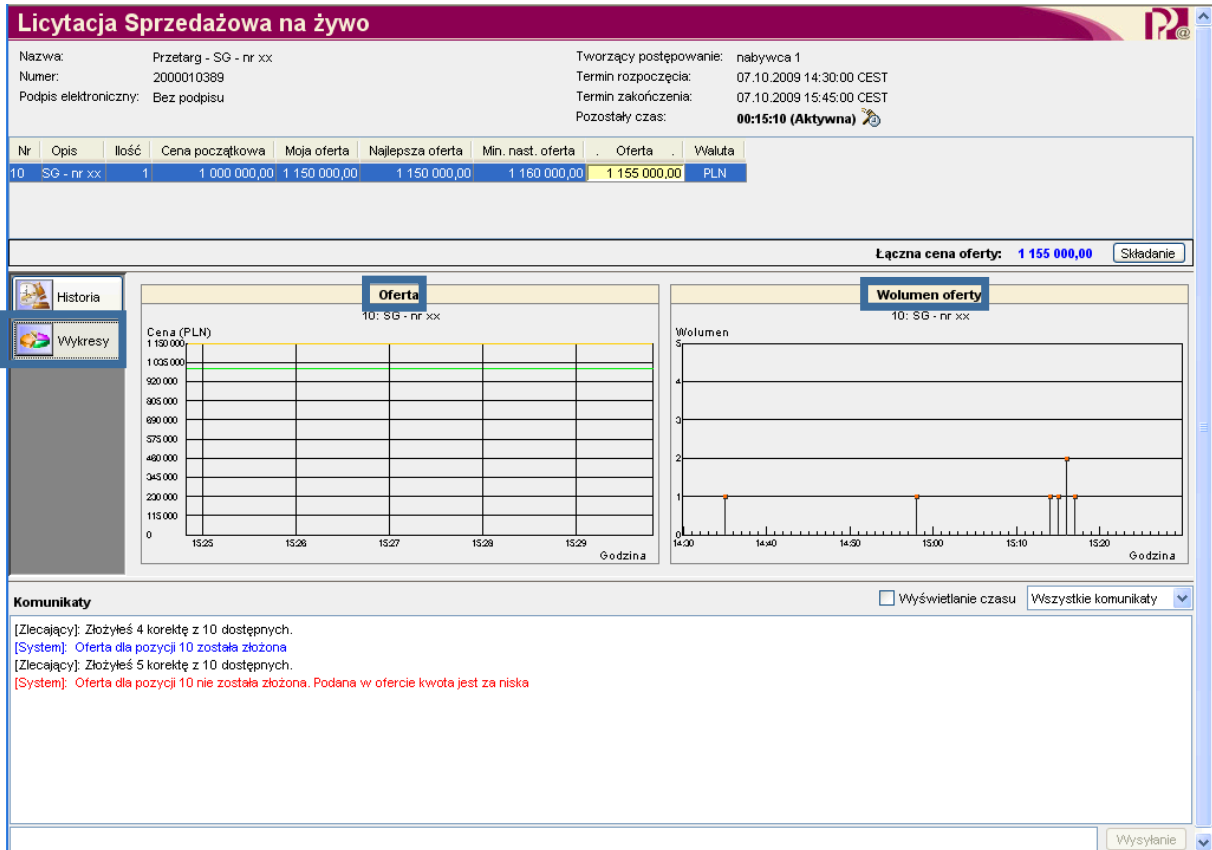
Licytacja Sprzedażowa na żywo

Nazwa: Przetarg - SG - nr xx
Numer: 2000010389
Podpis elektroniczny: Bez podpisu

Tworzący postępowanie: nabywca 1
Termin rozpoczęcia: 07.10.2009 14:30:00 CEST
Termin zakończenia: 07.10.2009 15:45:00 CEST
Pozostały czas: 00:15:10 (Aktywna)

| Nr | Opis | Ilość | Cena początkowa | Moja oferta | Najlepsza oferta | Min. nast. oferta | Oferta | Waluta |
|---|---|---|---|---|---|---|---|---|
| 10 | SG - nr xx | 1 | 1 000 000,00 | 1 150 000,00 | 1 150 000,00 | 1 160 000,00 | 1 155 000,00 | PLN |

Łączna cena oferty: 1 155 000,00 Składanie

Historia
Wykresy

Oferta
10: SG - nr xx
Cena (PLN)
1 150 000
1 035 000
920 000
805 000
690 000
575 000
460 000
345 000
230 000
115 000
0
15:25 15:26 15:27 15:28 15:29
Godzina

Wolumen oferty
10: SG - nr xx
Wolumen
5
4
3
2
1
0
14:30 14:40 14:50 15:00 15:10 15:20
Godzina

Komunikaty
Wyświetlanie czasu
Wszystkie komunikaty

[Zlecający]: Złożyłeś 4 korektę z 10 dostępnych.
[System]: Oferta dla pozycji 10 została złożona
[Zlecający]: Złożyłeś 5 korektę z 10 dostępnych.
[System]: Oferta dla pozycji 10 nie została złożona. Podana w ofercie kwota jest za niska

Wysyłanie